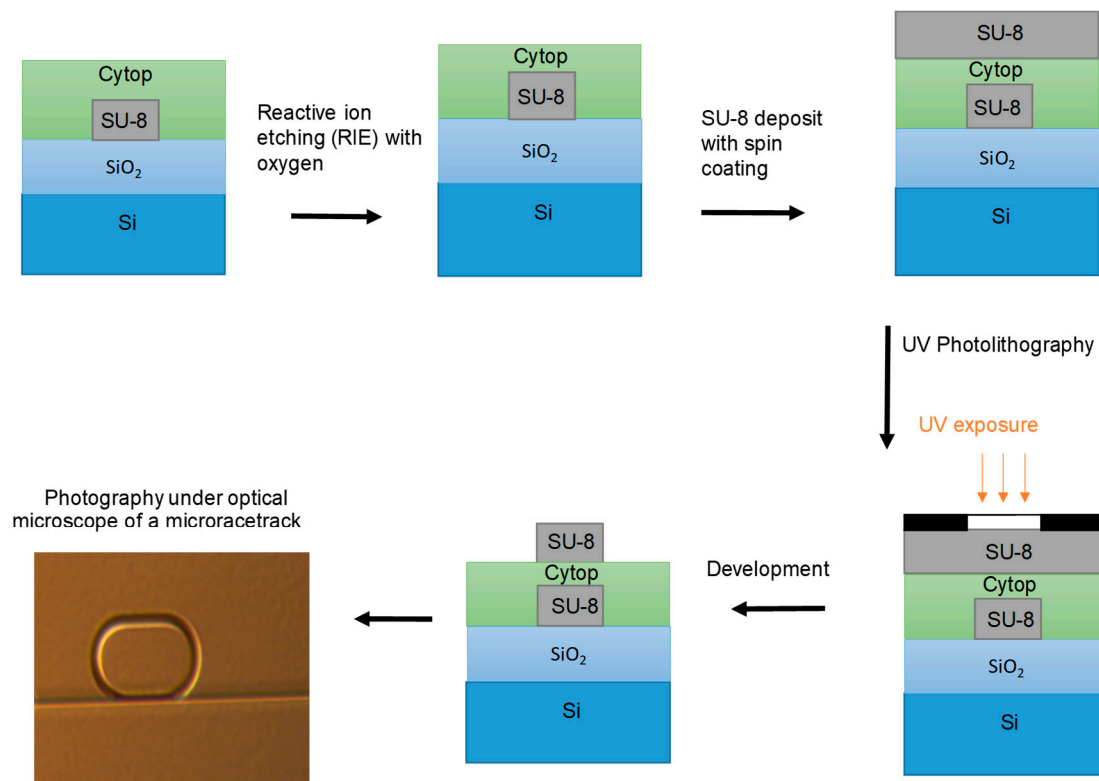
Cytop
SU-8
$SiO_2$
Si

Reactive ion etching (RIE) with oxygen

Cytop
SU-8
$SiO_2$
Si

SU-8 deposit with spin coating

SU-8
Cytop
SU-8
$SiO_2$
Si

UV Photolithography

UV exposure

SU-8
Cytop
SU-8
$SiO_2$
Si

Development

SU-8
Cytop
SU-8
$SiO_2$
Si

Photography under optical microscope of a microracetrack